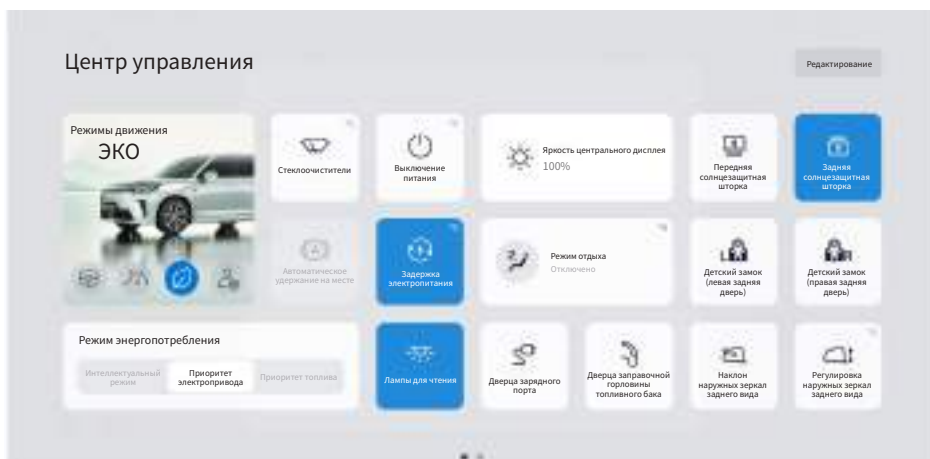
Центр управления

Редактирование

Режимы движения

ЭКО

Стеклоочистители

Выключение питания

Яркость центрального дисплея

100%

Передняя солнцезащитная шторка

Задняя солнцезащитная шторка

Автоматическое удержание на месте

Задержка электропитания

Режим отдыха

Отключено

Детский замок (левая задняя дверь)

Детский замок (правая задняя дверь)

Режим энергопотребления

Интеллектуальный режим

Приоритет электропривода

Приоритет топлива

Лампы для чтения

Дверца зарядного порта

Дверца заправочной горловины топливного бака

Наклон наружных зеркал заднего вида

Регулировка наружных зеркал заднего вида